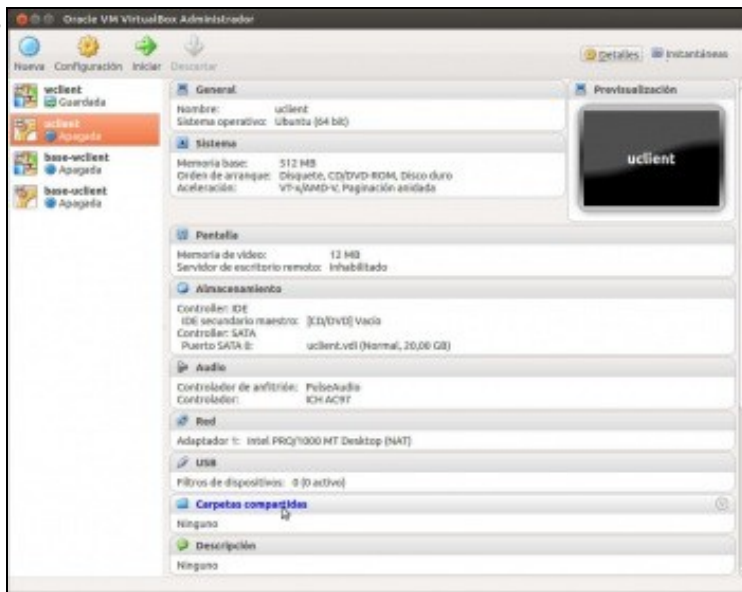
Oracle VM VirtualBox Administrador

Nueva Configuración Iniciar Descartar

Detalles Instantáneas

wclient
Guardada
uclient
Apagada
base-wclient
Apagada
base-uclient
Apagada

General
Nombre: uclient
Sistema operativo: Ubuntu (64 bit)

Sistema
Memoria base: 512 MB
Orden de arranque: Disquete, CD/DVD-ROM, Disco duro
Aceleración: VT-x/AMD-V, Paginación anidada

Previsualización
uclient

Pantalla
Memoria de video: 12 MB
Servidor de escritorio remoto: Inhabilitado

Almacenamiento
Controller: IDE
IDE secundario maestro: [CD/DVD] Vacío
Controller: SATA
Puerto SATA 0: uclient.vdi (Normal, 20,00 GB)

Audio
Controlador de anfitrión: PulseAudio
Controlador: ICH AC97

Red
Adaptador 1: Intel PRO/1000 MT Desktop (NAT)

USB
Filtros de dispositivos: 0 (0 activo)

Carpetas compartidas
Ninguno

Descripción
Ninguno